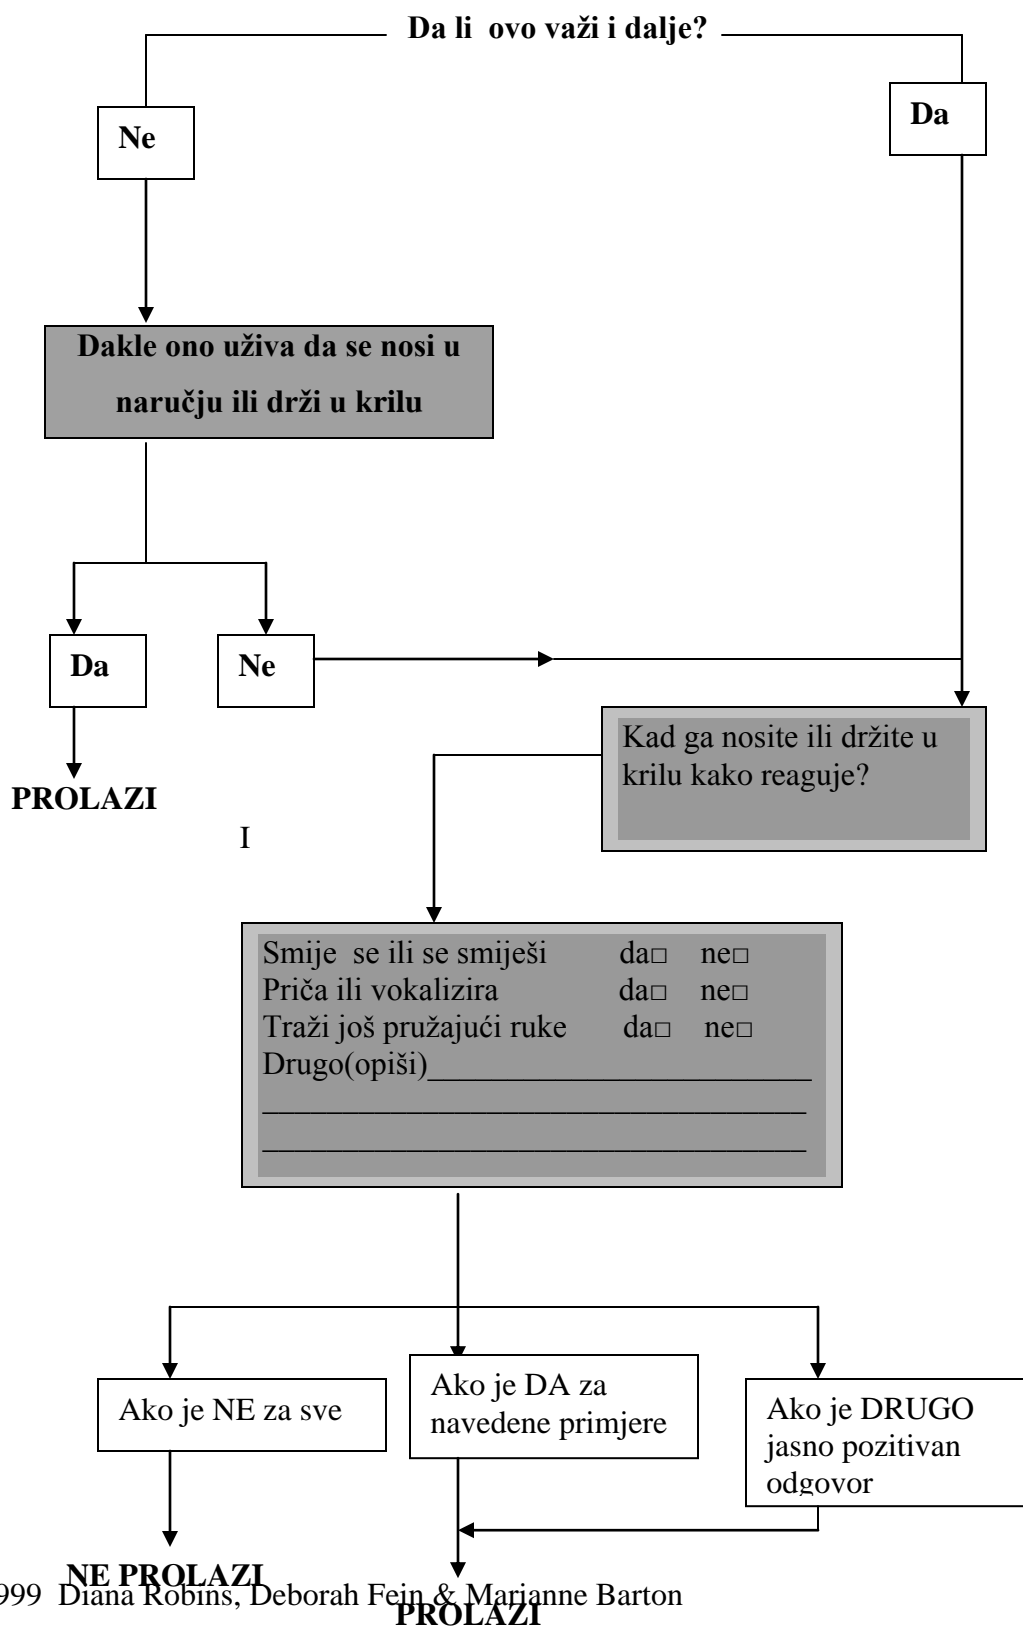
Da li ovo važi i dalje?

Ne

Da

Dakle ono uživa da se nosi u naručju ili drži u krilu

Da

Ne

PROLAZI

Kad ga nosite ili držite u krilu kako reaguje?

I

Smije se ili se smiješi da□ ne□
Priča ili vokalizira da□ ne□
Traži još pružajući ruke da□ ne□
Drugo(opiši)________________________
____________________________________
____________________________________

Ako je NE za sve

Ako je DA za navedene primjere

Ako je DRUGO jasno pozitivan odgovor

NE PROLAZI

PROLAZI

999 Diana Robins, Deborah Fein & Marianne Barton